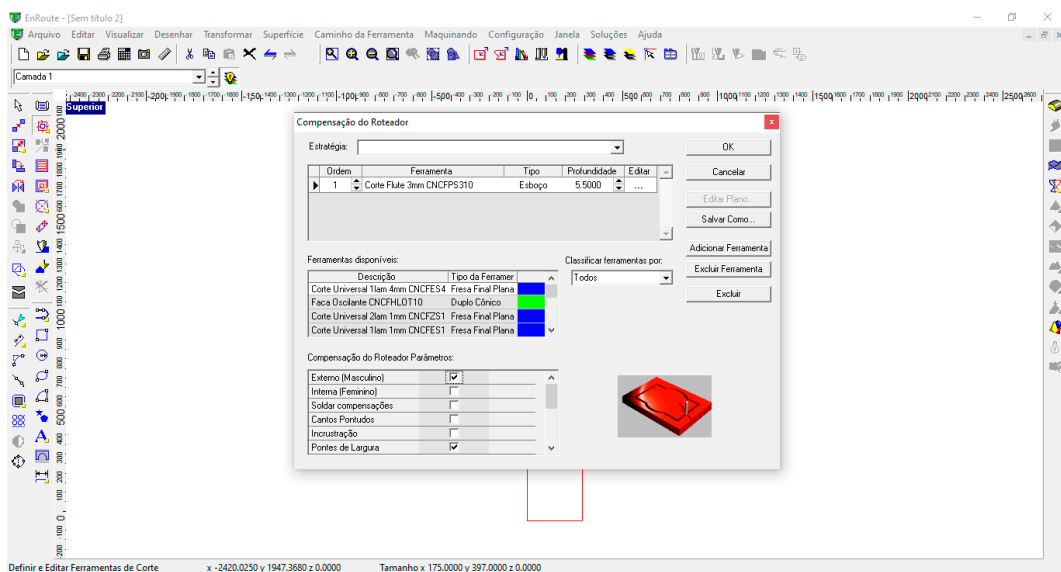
EnRoute - [Sem título 2]

Arquivo Editar Visualizar Desenhar Transformar Superfície Caminho da Ferramenta Maquinando Configuração Janela Soluções Ajuda

Camada 1

Superior

Compensação do Roteador

Estratégia:

| Ordem | Ferramenta | Tipo | Profundidade | Editar |
|---|---|---|---|---|
| 1 | Corte Flute 3mm CNCFPS310 | Esboço | 5.5000 | ... |

OK

Cancelar

Editar Plano...

Salvar Como...

Adicionar Ferramenta

Excluir Ferramenta

Excluir

Ferramentas disponíveis:

| Descrição | Tipo da Ferramer |
|---|---|
| Corte Universal 1lam 4mm CNCFES4 | Fresa Final Plana |
| Faca Oscilante CNCFHLOT10 | Duplo Cônico |
| Corte Universal 2lam 1mm CNCFZS1 | Fresa Final Plana |
| Corte Universal 1lam 1mm CNCFES1 | Fresa Final Plana |

Classificar ferramentas por:

Todos

Compensação do Roteador Parâmetros:

Externo (Masculino)
Interna (Feminino)
Soldar compensações
Cantos Pontudos
Incrustração
Pontes de Largura

Definir e Editar Ferramentas de Corte x -2420.0250 y 1947.3680 z 0.0000 Tamanho x 175.0000 y 397.0000 z 0.0000